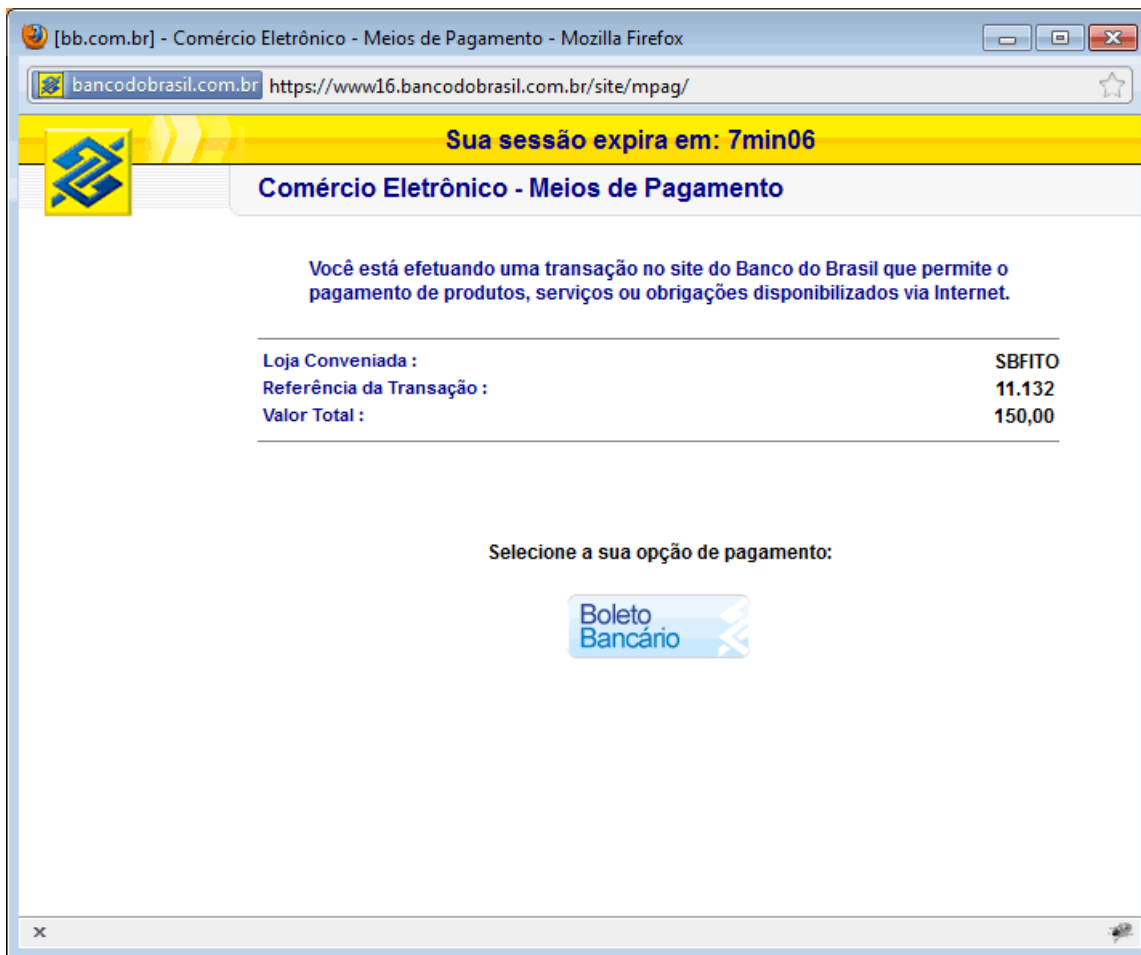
[bb.com.br] - Comércio Eletrônico - Meios de Pagamento - Mozilla Firefox

bancodobrasil.com.br https://www16.bancodobrasil.com.br/site/mpag/

Sua sessão expira em: 7min06

Comércio Eletrônico - Meios de Pagamento

Você está efetuando uma transação no site do Banco do Brasil que permite o pagamento de produtos, serviços ou obrigações disponibilizados via Internet.

| | |
|---|---|
| Loja Conveniada : | SBFITO |
| Referência da Transação : | 11.132 |
| Valor Total : | 150,00 |

Selecione a sua opção de pagamento:

Boleto Bancário

x